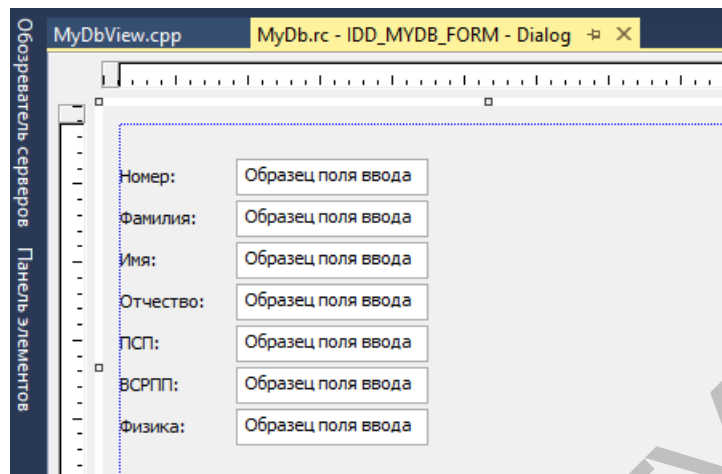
Обозреватель серверов Панель элементов

MyDbView.cpp MyDb.rc - IDD_MYDB_FORM - Dialog

Номер: Образец поля ввода
Фамилия: Образец поля ввода
Имя: Образец поля ввода
Отчество: Образец поля ввода
ПСП: Образец поля ввода
ВСРПП: Образец поля ввода
Физика: Образец поля ввода